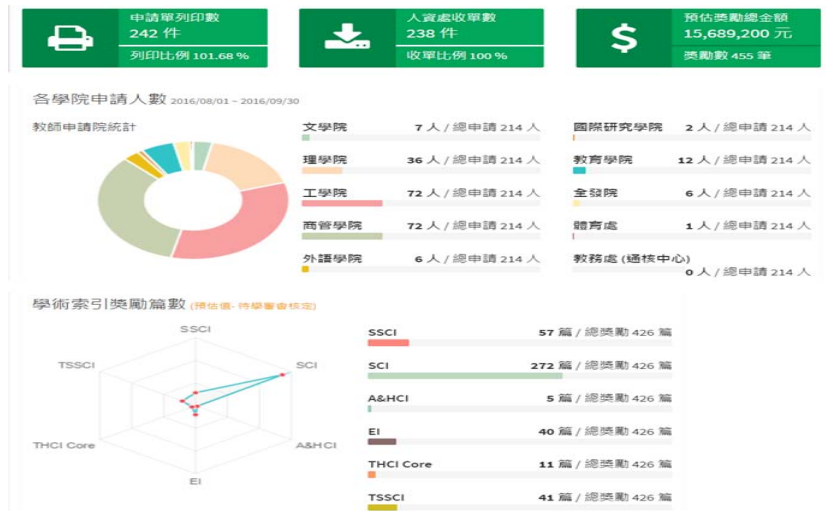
申請單列印數
242 件
列印比例 101.68 %

人資處收單數
238 件
收單比例 100 %

預估獎勵總金額
15,689,200 元
獎勵數 455 筆

各學院申請人數 2016/08/01 ~ 2016/09/30

教師申請院統計

| | | | |
|---|---|---|---|
| 文學院 | 7 人 / 總申請 214 人 | 國際研究學院 | 2 人 / 總申請 214 人 |
| 理學院 | 36 人 / 總申請 214 人 | 教育學院 | 12 人 / 總申請 214 人 |
| 工學院 | 72 人 / 總申請 214 人 | 全發院 | 6 人 / 總申請 214 人 |
| 商管學院 | 72 人 / 總申請 214 人 | 體育處 | 1 人 / 總申請 214 人 |
| 外語學院 | 6 人 / 總申請 214 人 | 教務處 (通核中心) | 0 人 / 總申請 214 人 |

學術索引獎勵篇數 (預估值，待學審會核定)

SSCI
SCI
A&HCI
EI
THCI Core
TSSCI

| | |
|---|---|
| SSCI | 57 篇 / 總獎勵 426 篇 |
| SCI | 272 篇 / 總獎勵 426 篇 |
| A&HCI | 5 篇 / 總獎勵 426 篇 |
| EI | 40 篇 / 總獎勵 426 篇 |
| THCI Core | 11 篇 / 總獎勵 426 篇 |
| TSSCI | 41 篇 / 總獎勵 426 篇 |